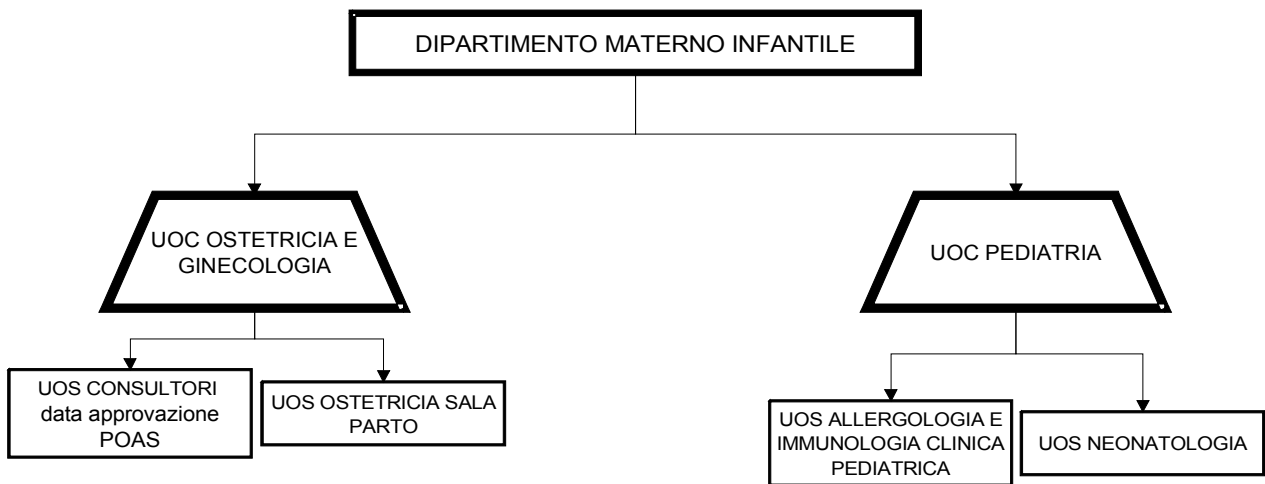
DIPARTIMENTO MATERNO INFANTILE

UOC OSTETRICIA E GINECOLOGIA

UOC PEDIATRIA

UOS CONSULTORI data approvazione POAS

UOS OSTETRICIA SALA PARTO

UOS ALLERGOLOGIA E IMMUNOLOGIA CLINICA PEDIATRICA

UOS NEONATOLOGIA